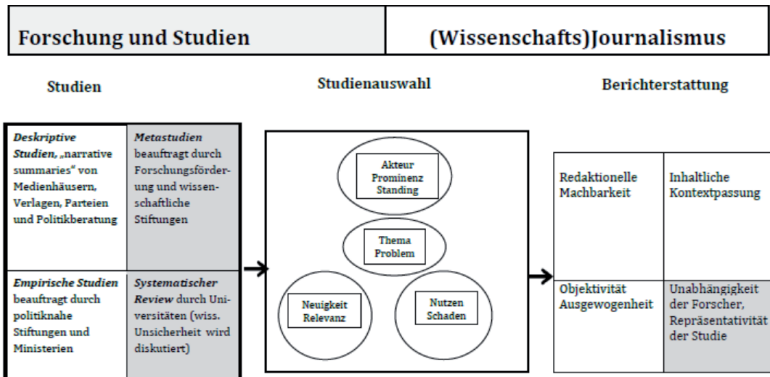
Forschung und Studien

(Wissenschafts)Journalismus

Studien

Studienauswahl

Berichterstattung

Deskriptive Studien, „narrative summaries" von Medienhäusern, Verlagen, Parteien und Politikberatung

Metastudien beauftragt durch Forschungsförderung und wissenschaftliche Stiftungen

Empirische Studien beauftragt durch politiknahe Stiftungen und Ministerien

Systematischer Review durch Universitäten (wiss. Unsicherheit wird diskutiert)

Akteur
Prominenz
Standing

Thema
Problem

Neuigkeit
Relevanz

Nutzen
Schaden

Redaktionelle Machbarkeit

Inhaltliche Kontextpassung

Objektivität
Ausgewogenheit

Unabhängigkeit der Forscher, Repräsentativität der Studie